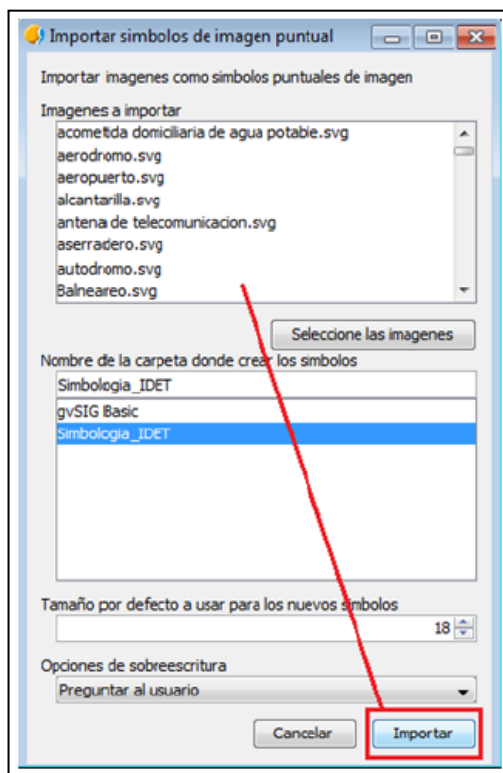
Importar simbolos de imagen puntual

Importar imagenes como simbolos puntuales de imagen

Imagenes a importar

acometida domiciliaria de agua potable.svg
aerodromo.svg
aeropuerto.svg
alcantarilla.svg
antena de telecomunicacion.svg
aserradero.svg
autodromo.svg
Balneareo.svg

Seleccione las imagenes

Nombre de la carpeta donde crear los simbolos

Simbologia_IDET

gvSIG Basic
Simbologia_IDET

Tamaño por defecto a usar para los nuevos simbolos

18

Opciones de sobreescritura

Preguntar al usuario

Cancelar

Importar